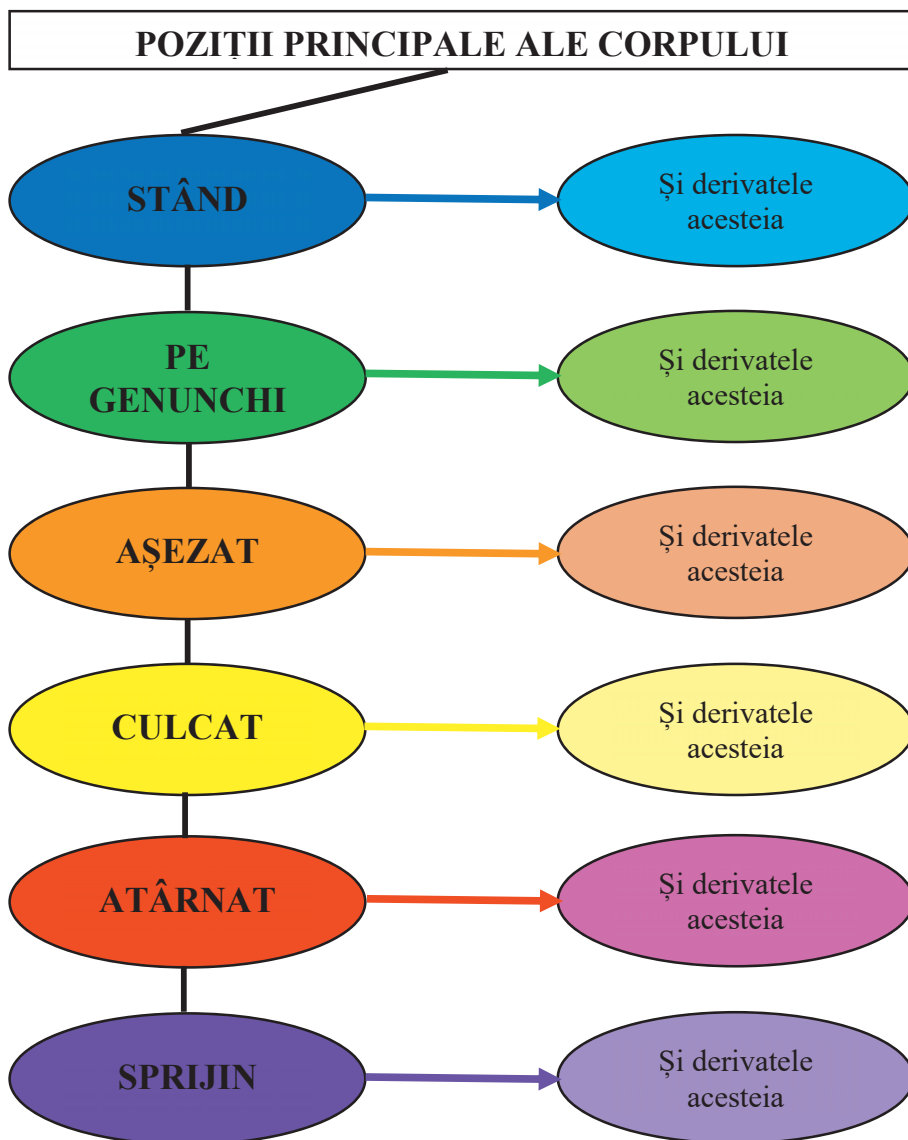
POZIȚII PRINCIPALE ALE CORPULUI

STÂND

Și derivatele acesteia

PE GENUNCHI

Și derivatele acesteia

AȘEZAT

Și derivatele acesteia

CULCAT

Și derivatele acesteia

ATÂRNAT

Și derivatele acesteia

SPRIJIN

Și derivatele acesteia